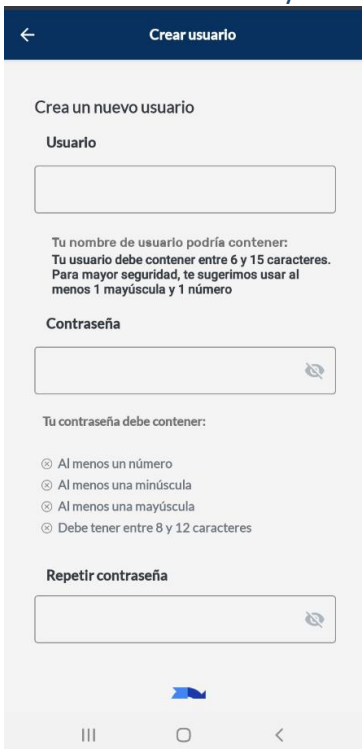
Crear usuario

Crea un nuevo usuario

Usuario

Tu nombre de usuario podría contener:
Tu usuario debe contener entre 6 y 15 caracteres. Para mayor seguridad, te sugerimos usar al menos 1 mayúscula y 1 número

Contraseña

Tu contraseña debe contener:

⊗ Al menos un número
⊗ Al menos una minúscula
⊗ Al menos una mayúscula
⊗ Debe tener entre 8 y 12 caracteres

Repetir contraseña